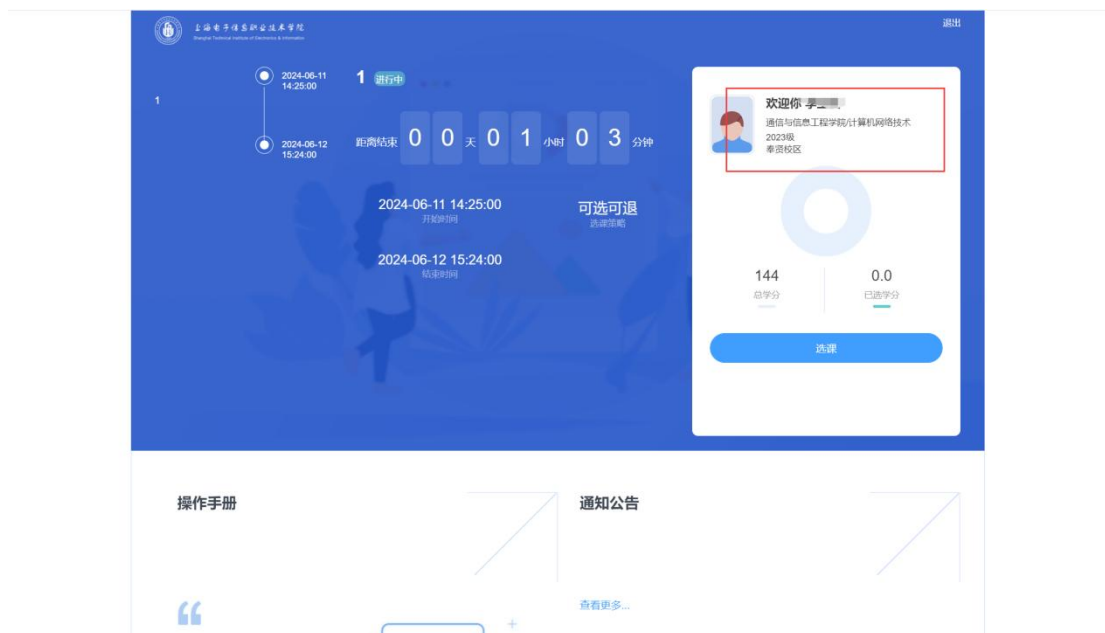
上海电子信息职业技术学院
Shanghai Technical Institute of Electronics & Information

退出

1

2024-06-11
14:25:00

2024-06-12
15:24:00

1 进行中

距离结束 0 0 天 0 1 小时 0 3 分钟

2024-06-11 14:25:00
开始时间

可选可退
选课策略

2024-06-12 15:24:00
结束时间

欢迎你 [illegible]
通信与信息工程学院/计算机网络技术
2023级
奉贤校区

144
总学分

0.0
已选学分

选课

操作手册

通知公告

查看更多...